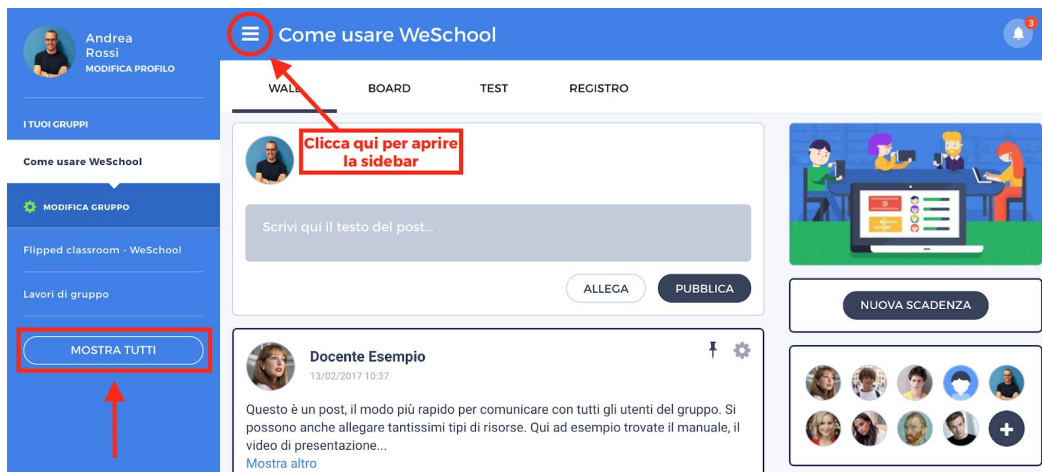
Andrea Rossi
MODIFICA PROFILO

I TUOI GRUPPI

Come usare WeSchool

MODIFICA GRUPPO

Flipped classroom - WeSchool

Lavori di gruppo

MOSTRA TUTTI

Come usare WeSchool

3

WALL

BOARD

TEST

REGISTRO

Clicca qui per aprire la sidebar

Scrivi qui il testo del post...

ALLEGA

PUBBLICA

NUOVA SCADENZA

Docente Esempio
13/02/2017 10:37

Questo è un post, il modo più rapido per comunicare con tutti gli utenti del gruppo. Si possono anche allegare tantissimi tipi di risorse. Qui ad esempio trovate il manuale, il video di presentazione...
Mostra altro